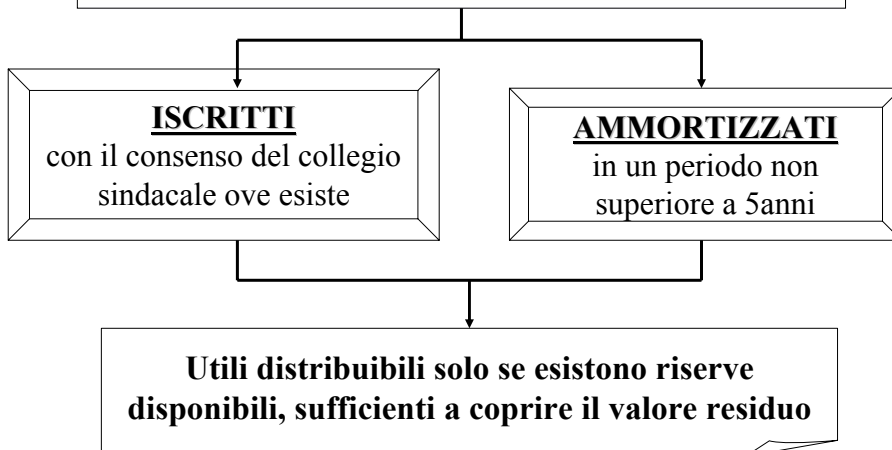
**ISCRITTI**
con il consenso del collegio sindacale ove esiste

**AMMORTIZZATI**
in un periodo non superiore a 5anni

**Utili distribuibili solo se esistono riserve disponibili, sufficienti a coprire il valore residuo**